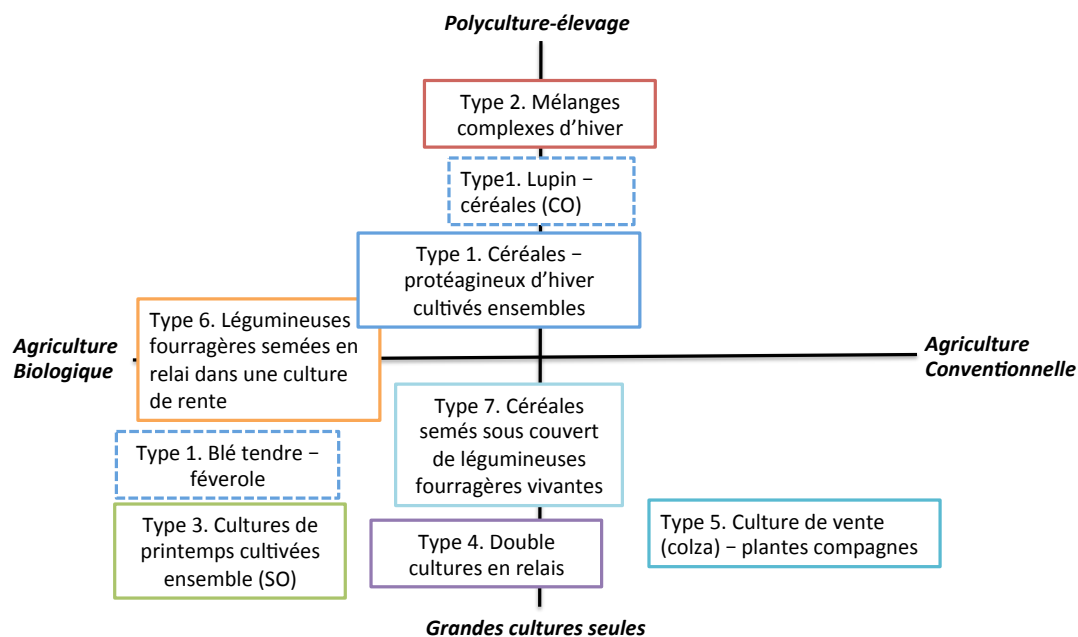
Polyculture-élevage

Type 2. Mélanges complexes d'hiver

Type1. Lupin − céréales (CO)

Type 1. Céréales − protéagineux d'hiver cultivés ensembles

Agriculture Biologique

Type 6. Légumineuses fourragères semées en relai dans une culture de rente

Agriculture Conventionnelle

Type 7. Céréales semés sous couvert de légumineuses fourragères vivantes

Type 1. Blé tendre − féverole

Type 3. Cultures de printemps cultivées ensemble (SO)

Type 4. Double cultures en relais

Type 5. Culture de vente (colza) − plantes compagnes

Grandes cultures seules